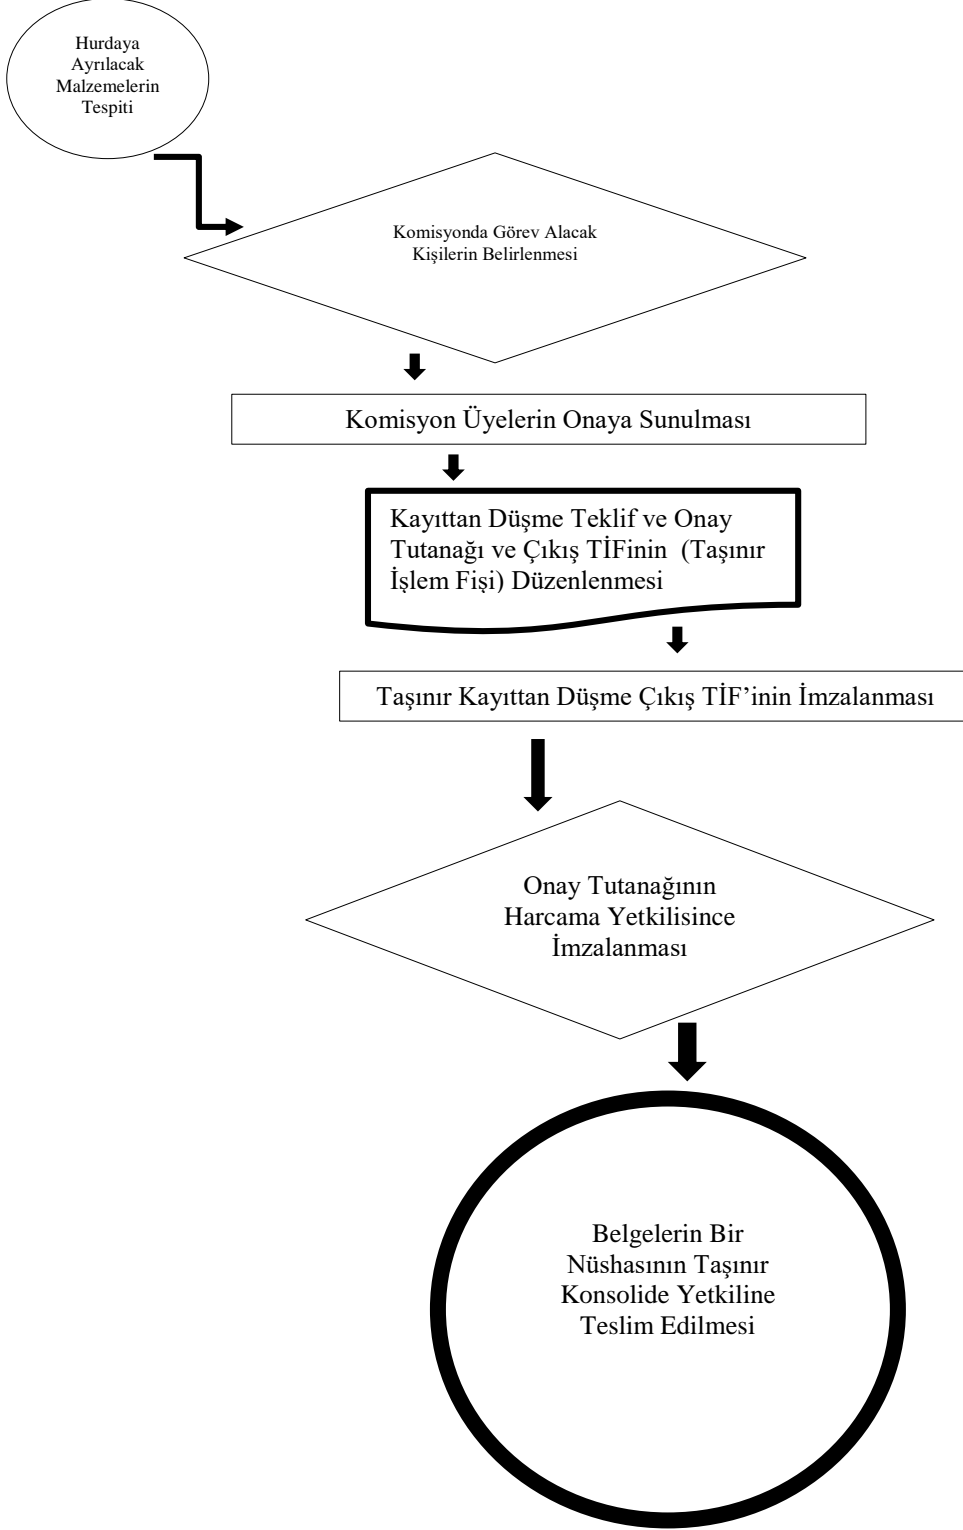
Hurdaya Ayrılacak Malzemelerin Tespiti

Komisyonda Görev Alacak Kişilerin Belirlenmesi

Komisyon Üyelerin Onaya Sunulması

Kayıttan Düşme Teklif ve Onay Tutanağı ve Çıkış TİFinin (Taşınır İşlem Fişi) Düzenlenmesi

Taşınır Kayıttan Düşme Çıkış TİF'inin İmzalanması

Onay Tutanağının Harcama Yetkilisince İmzalanması

Belgelerin Bir Nüshasının Taşınır Konsolide Yetkiline Teslim Edilmesi